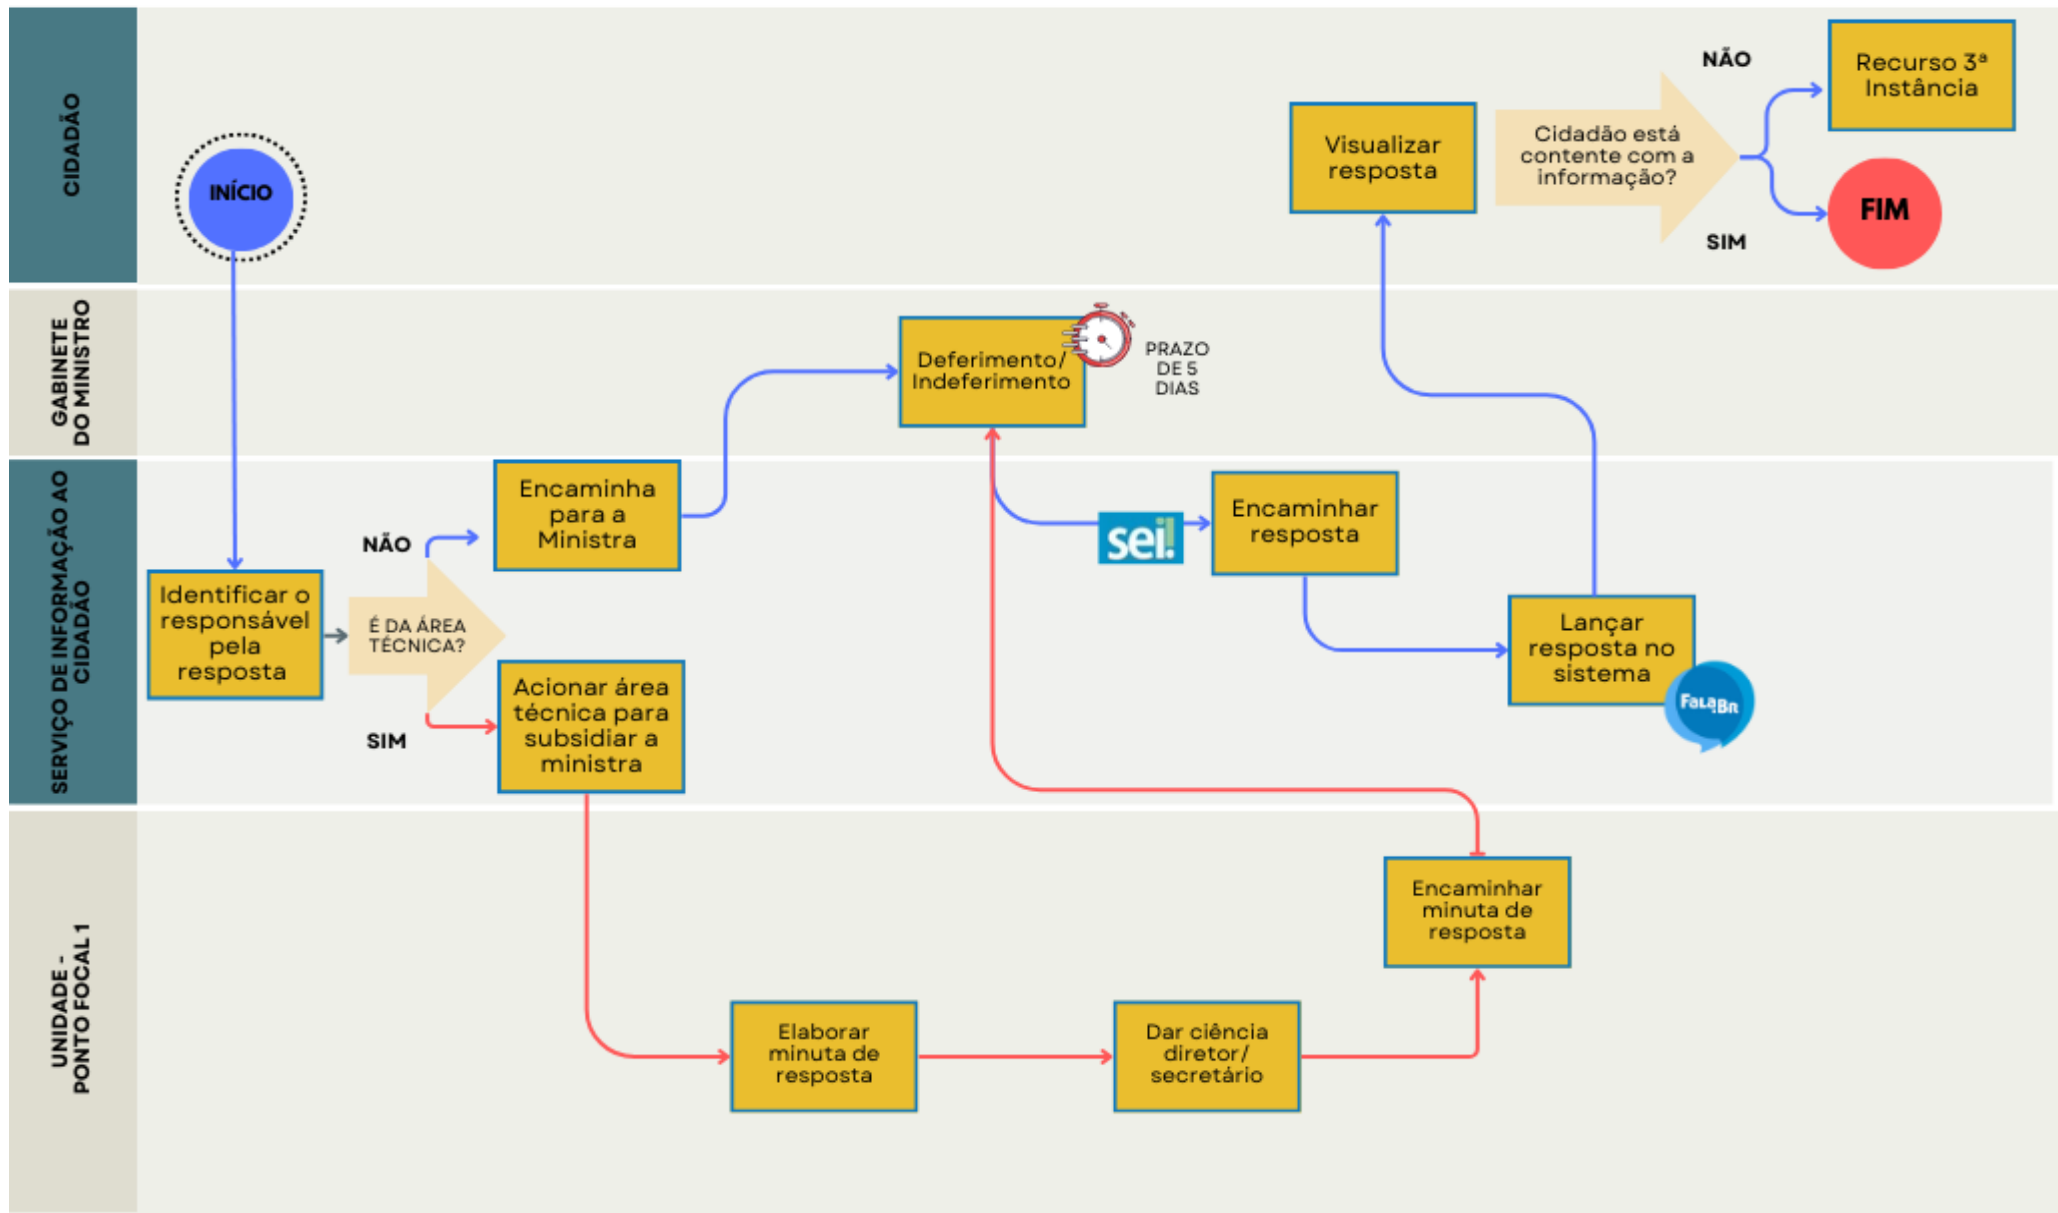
CIDADÃO

INÍCIO

Visualizar resposta

Cidadão está contente com a informação?

NÃO

Recurso 3ª Instância

SIM

FIM

GABINETE DO MINISTRO

Deferimento/ Indeferimento

PRAZO DE 5 DIAS

SERVIÇO DE INFORMAÇÃO AO CIDADÃO

Identificar o responsável pela resposta

É DA ÁREA TÉCNICA?

NÃO

Encaminha para a Ministra

SIM

Acionar área técnica para subsidiar a ministra

sei!

Encaminhar resposta

Lançar resposta no sistema

FalaBR

UNIDADE - PONTO FOCAL 1

Elaborar minuta de resposta

Dar ciência diretor/ secretário

Encaminhar minuta de resposta